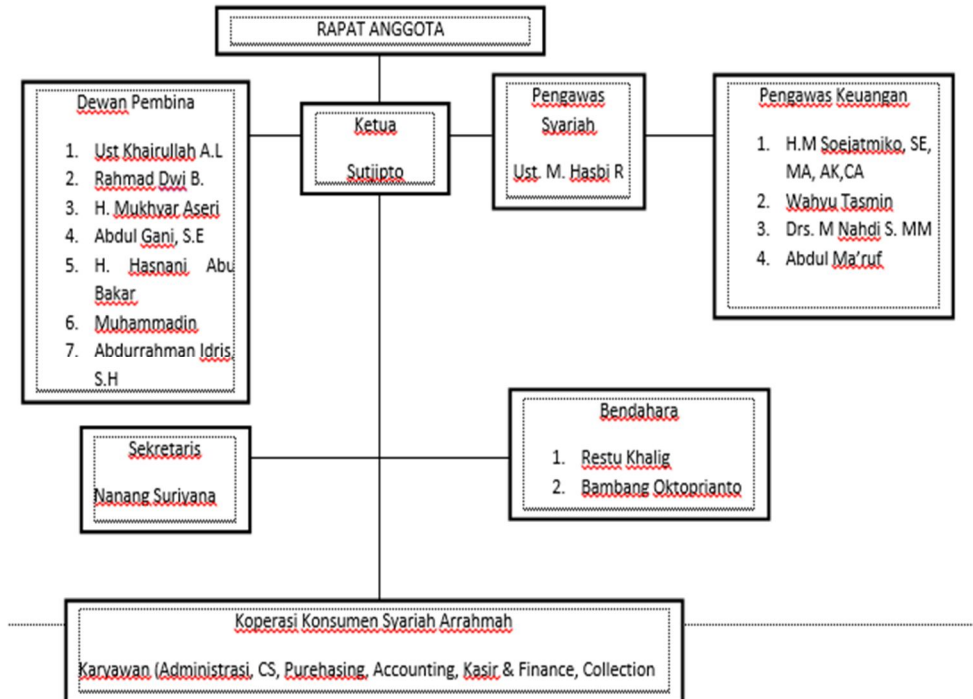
RAPAT ANGGOTA

Dewan Pembina

1. Ust Khairullah A.L
2. Rahmad Dwi B.
3. H. Mukhyar Aseri
4. Abdul Gani, S.E
5. H. Hasnani Abu Bakar
6. Muhammadin
7. Abdurrahman Idris, S.H

Ketua

Sutjipto

Pengawas Syariah

Ust. M. Hasbi R

Pengawas Keuangan

1. H.M Soejatmiko, SE, MA, AK,CA
2. Wahyu Tasmin
3. Drs. M Nahdi S. MM
4. Abdul Ma'ruf

Sekretaris

Nanang Suriyana

Bendahara

1. Restu Khalig
2. Bambang Oktoprianto

Koperasi Konsumen Syariah Arrahmah

Karyawan (Administrasi, CS, Purehasing, Accounting, Kasir & Finance, Collection